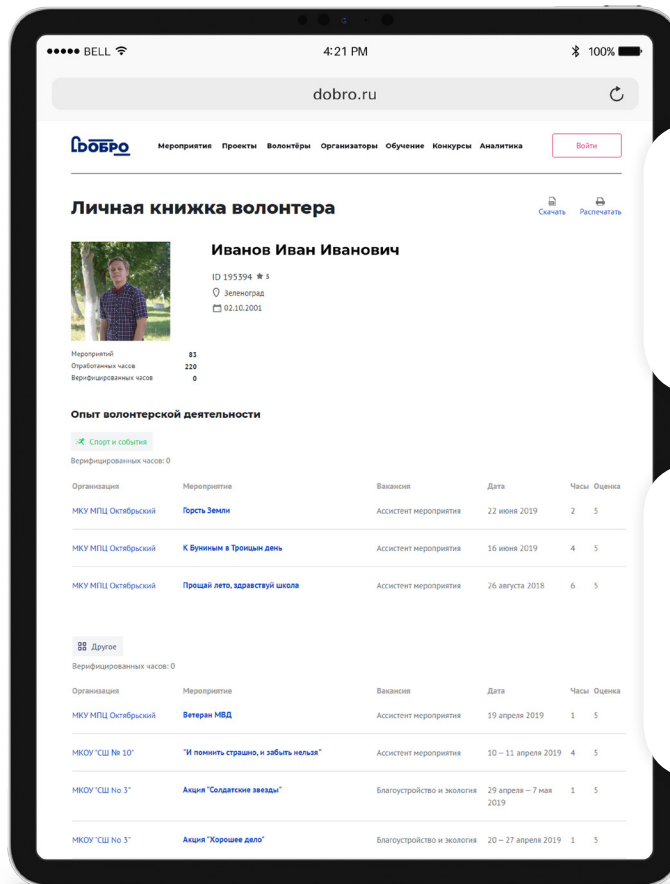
●●●●● BELL 4:21 PM 100%

dobro.ru

ДОБРО Мероприятия Проекты Волонтёры Организаторы Обучение Конкурсы Аналитика Войти

Личная книжка волонтера

Скачать Распечатать

Иванов Иван Иванович

ID 195394 ★ 5

Зеленоград

02.10.2001

Мероприятий 83
Отработанных часов 220
Верифицированных часов 0

Опыт волонтерской деятельности

Спорт и события

Верифицированных часов: 0

| Организация | Мероприятие | Вакансия | Дата | Часы | Оценка |
|---|---|---|---|---|---|
| МКУ МПЦ Октябрьский | Горсть Земли | Ассистент мероприятия | 22 июня 2019 | 2 | 5 |
| МКУ МПЦ Октябрьский | К Буниным в Троицын день | Ассистент мероприятия | 16 июня 2019 | 4 | 5 |
| МКУ МПЦ Октябрьский | Прощай лето, здравствуй школа | Ассистент мероприятия | 26 августа 2018 | 6 | 5 |

Другое

Верифицированных часов: 0

| Организация | Мероприятие | Вакансия | Дата | Часы | Оценка |
|---|---|---|---|---|---|
| МКУ МПЦ Октябрьский | Ветеран МВД | Ассистент мероприятия | 19 апреля 2019 | 1 | 5 |
| МКОУ "СШ № 10" | "И помнить страшно, и забыть нельзя" | Ассистент мероприятия | 10 – 11 апреля 2019 | 4 | 5 |
| МКОУ "СШ No 3" | Акция "Солдатские звезды" | Благоустройство и экология | 29 апреля – 7 мая 2019 | 1 | 5 |
| МКОУ "СШ No 3" | Акция "Хорошее дело" | Благоустройство и экология | 20 – 27 апреля 2019 | 1 | 5 |